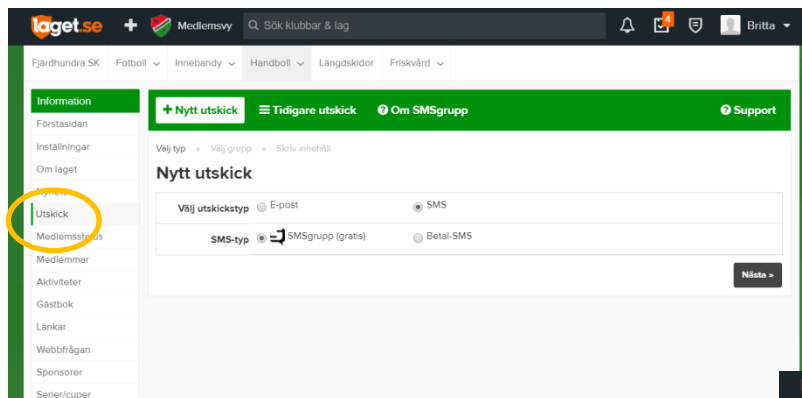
laget.se + Medlemsvy Sök klubbar & lag 4 Britta

Fjärdhundra SK Fotboll Innebandy Handboll Längdskidor Friskvård

Information
Förstasidan
Inställningar
Om laget
Nyh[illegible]
Utskick
Medlemssta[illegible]s
Medlemmar
Aktiviteter
Gästbok
Länkar
Webbfrågan
Sponsorer
Serier/cuper

+ Nytt utskick ☰ Tidigare utskick ? Om SMSgrupp ? Support

Välj typ » Välj grupp » Skriv innehåll

Nytt utskick

| Välj utskickstyp | E-post | SMS |
|---|---|---|
| SMS-typ | SMSgrupp (gratis) | Betal-SMS |

Nästa »